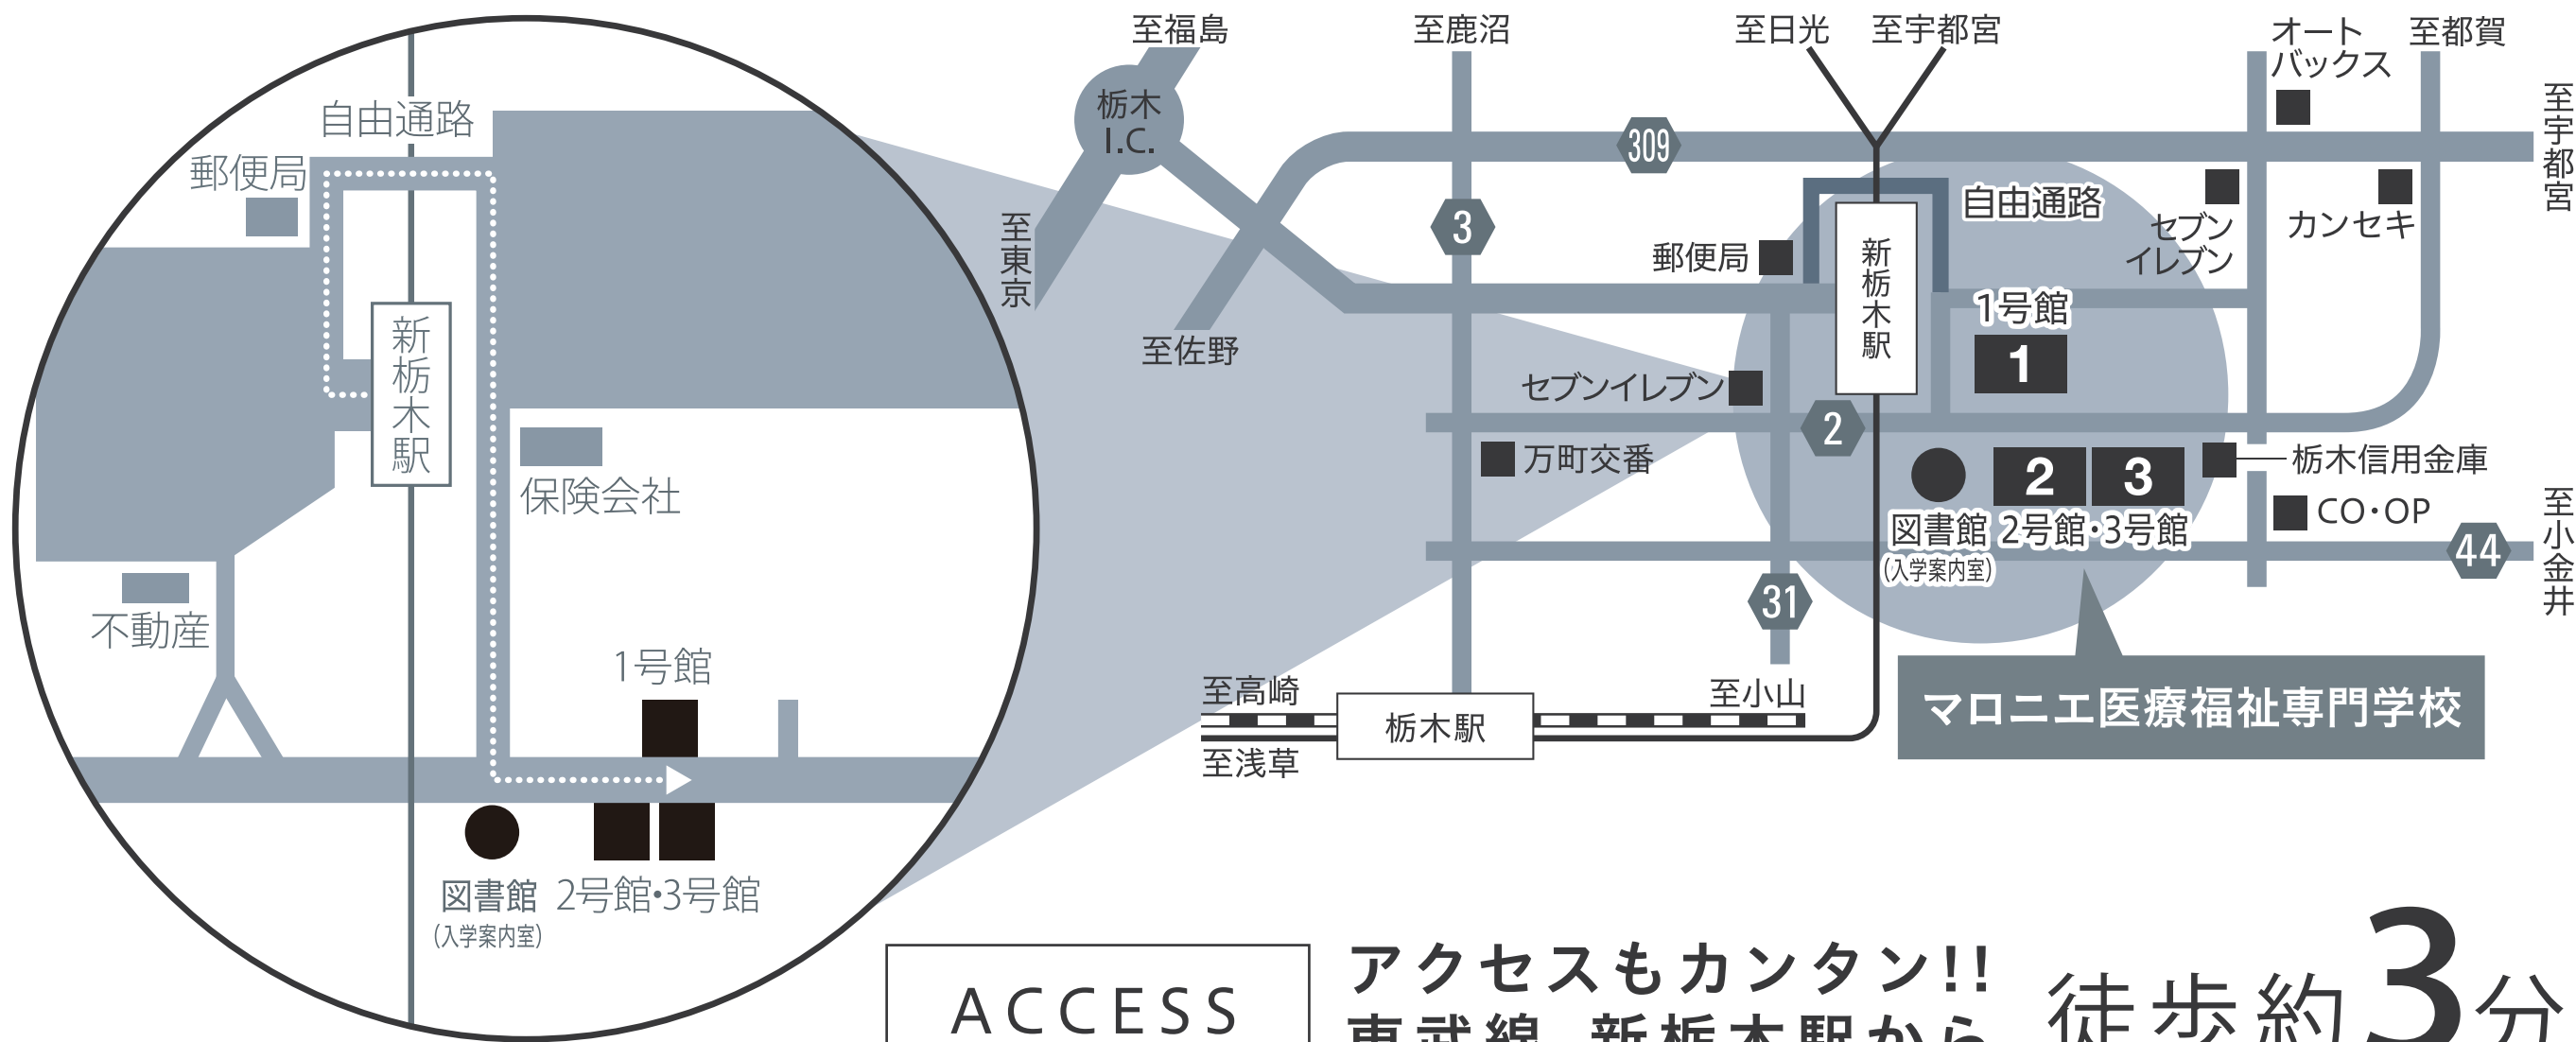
自由通路
郵便局
新栃木駅
保険会社
不動産
1号館
図書館
(入学案内室)
2号館・3号館

至福島
栃木I.C.
至東京
至佐野
至鹿沼
3
309
至日光
至宇都宮
オートバックス
至都賀
至宇都宮
自由通路
郵便局
新栃木駅
セブンイレブン
カンセキ
1号館
1
セブンイレブン
2
万町交番
2
3
栃木信用金庫
CO・OP
至小金井
44
図書館
(入学案内室)
2号館・3号館
31
至高崎
至浅草
栃木駅
至小山
マロニエ医療福祉専門学校

ACCESS
アクセスもカンタン!!
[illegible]
徒歩約3分